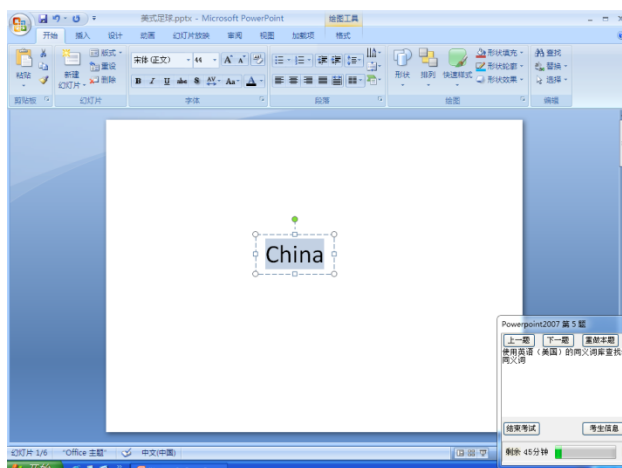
美式足球.pptx - Microsoft PowerPoint
绘图工具
开始 插入 设计 动画 幻灯片放映 审阅 视图 加载项 格式
版式 重设 删除
粘贴 新建幻灯片
宋体 (正文) 44
B I U abc S AV Aa A
形状 排列 快速样式
形状填充 形状轮廓 形状效果
查找 替换 选择
剪贴板 幻灯片 字体 段落 绘图 编辑

China

Powerpoint2007 第 5 题
上一题 下一题 重做本题
使用英语（美国）的同义词库查找同义词
结束考试 考生信息
剩余 45分钟
幻灯片 1/6 "Office 主题" 中文(中国)
开始